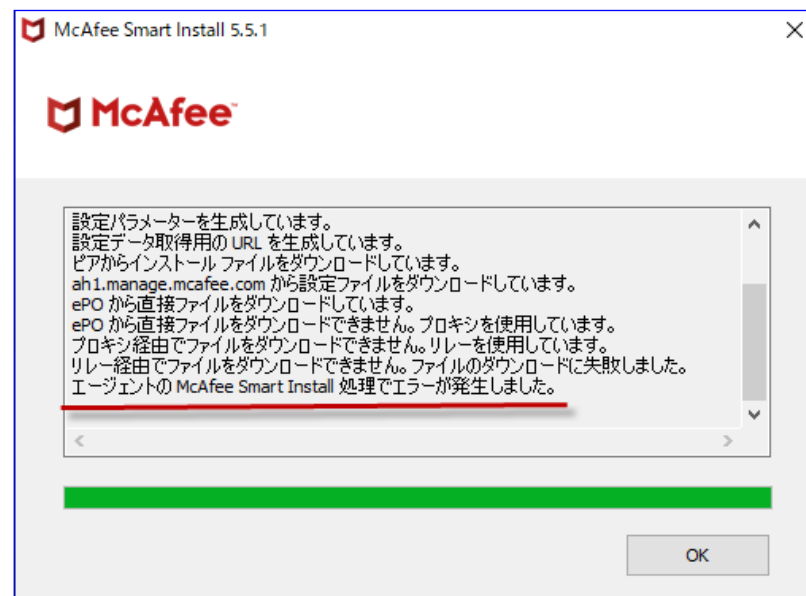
McAfee Smart Install 5.5.1

McAfee

設定パラメーターを生成しています。
設定データ取得用の URL を生成しています。
ピアからインストール ファイルをダウンロードしています。
ah1.manage.mcafee.com から設定ファイルをダウンロードしています。
ePO から直接ファイルをダウンロードしています。
ePO から直接ファイルをダウンロードできません。プロキシを使用しています。
プロキシ経由でファイルをダウンロードできません。リレーを使用しています。
リレー経由でファイルをダウンロードできません。ファイルのダウンロードに失敗しました。
エージェントの McAfee Smart Install 処理でエラーが発生しました。

OK